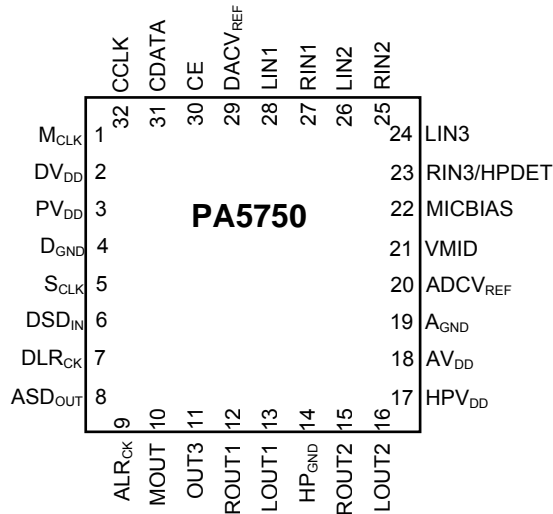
CCLK CDATA CE $DACV_{REF}$ LIN1 RIN1 LIN2 RIN2

32 31 30 29 28 27 26 25

$M_{CLK}$ 1
$DV_{DD}$ 2
$PV_{DD}$ 3
$D_{GND}$ 4
$S_{CLK}$ 5
$DSD_{IN}$ 6
$DLR_{CK}$ 7
$ASD_{OUT}$ 8

PA5750

24 LIN3
23 RIN3/HPDET
22 MICBIAS
21 VMID
20 $ADCV_{REF}$
19 $A_{GND}$
18 $AV_{DD}$
17 $HPV_{DD}$

9 10 11 12 13 14 15 16

$ALR_{CK}$ MOUT OUT3 ROUT1 LOUT1 $HP_{GND}$ ROUT2 LOUT2